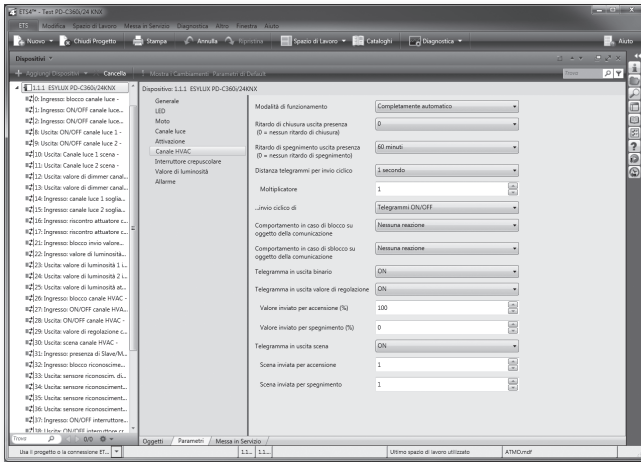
ETS4™ - Test PD-C360i/24 KNX

ETS Modifica Spazio di Lavoro Messa in Servizio Diagnostica Altro Finestra Aiuto

Nuovo Chiudi Progetto Stampa Annulla Ripristina Spazio di Lavoro Cataloghi Diagnostica Aiuto

Dispositivi

Aggiungi Dispositivi Cancella Mostra i Cambiamenti Parametri di Default Trova

1.1.1 ESYLUX PD-C360i/24KNX
0: Ingresso: blocco canale luce -
1: Ingresso: ON/OFF canale luce...
2: Ingresso: ON/OFF canale luce...
8: Uscita: ON/OFF canale luce 1 -
9: Uscita: ON/OFF canale luce 2 -
10: Uscita: Canale luce 1 scena -
11: Uscita: Canale luce 2 scena -
12: Uscita: valore di dimmer canal...
13: Uscita: valore di dimmer canal...
14: Ingresso: canale luce 1 soglia...
15: Ingresso: canale luce 2 soglia...
16: Ingresso: riscontro attuatore c...
17: Ingresso: riscontro attuatore c...
21: Ingresso: blocco invio valore...
22: Ingresso: valore di luminosità...
23: Uscita: valore di luminosità 1 ...
24: Uscita: valore di luminosità 2 i...
25: Uscita: valore di luminosità at...
26: Ingresso: blocco canale HVAC -
27: Ingresso: ON/OFF canale HVA...
28: Uscita: ON/OFF canale HVAC ...
29: Uscita: valore di regolazione c...
30: Uscita: scena canale HVAC -
31: Ingresso: presenza di Slave/M...
32: Ingresso: blocco riconoscime...
33: Uscita: sensore riconoscim. di...
34: Uscita: sensore riconoscimeni...
35: Uscita: sensore riconosciment...
36: Uscita: sensore riconosciment...
37: Ingresso: ON/OFF interruttore...
38: Uscita: ON/OFF interruttore cr...

Trova 0/0

Dispositivo: 1.1.1 ESYLUX PD-C360i/24KNX

Generale
LED
Moto
Canale luce
Attivazione
Canale HVAC
Interruttore crepuscolare
Valore di luminosità
Allarme

Modalità di funzionamento | Completamente automatico
Ritardo di chiusura uscita presenza (0 = nessun ritardo di chiusura) | 0
Ritardo di spegnimento uscita presenza (0 = nessun ritardo di spegnimento) | 60 minuti
Distanza telegrammi per invio ciclico | 1 secondo
Moltiplicatore | 1
...invio ciclico di | Telegrammi ON/OFF
Comportamento in caso di blocco su oggetto della comunicazione | Nessuna reazione
Comportamento in caso di sblocco su oggetto della comunicazione | Nessuna reazione
Telegramma in uscita binario | ON
Telegramma in uscita valore di regolazione | ON
Valore inviato per accensione (%) | 100
Valore inviato per spegnimento (%) | 0
Telegramma in uscita scena | ON
Scena inviata per accensione | 1
Scena inviata per spegnimento | 1

Oggetti Parametri Messa in Servizio

Usa il progetto o la connessione ET... 1.1... 1.1... Ultimo spazio di lavoro utilizzato ATMO.mdf